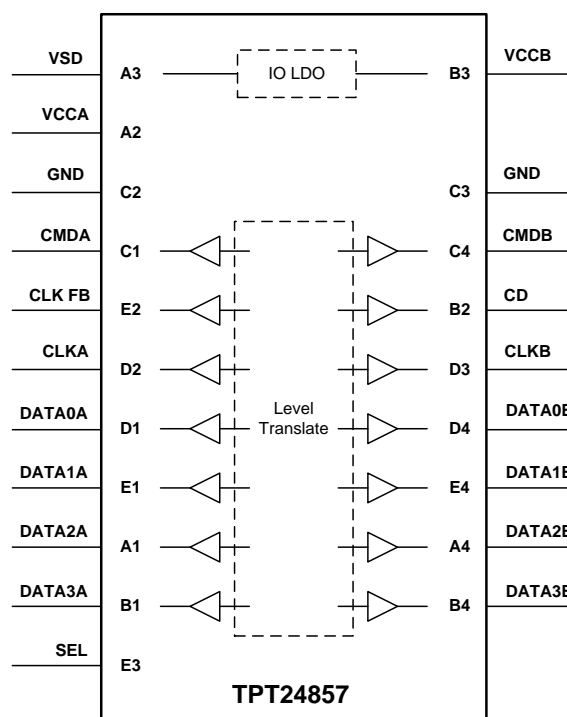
VSD
A3
IO LDO
B3
VCCB
VCCA
A2
GND
C2
C3
GND
CMDA
C1
C4
CMDB
CLK FB
E2
B2
CD
CLKA
D2
D3
CLKB
DATA0A
D1
Level Translate
D4
DATA0B
DATA1A
E1
E4
DATA1B
DATA2A
A1
A4
DATA2B
DATA3A
B1
B4
DATA3B
SEL
E3
TPT24857